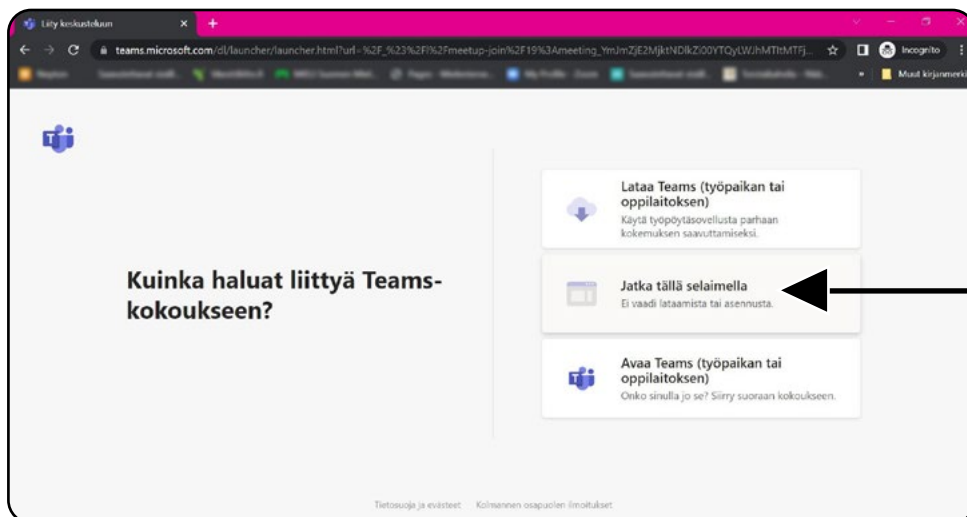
Liity keskusteluun

teams.microsoft.com/dl/launcher/launcher.html?url=%2F_%23%2Fl%2Fmeetup-join%2F19%3Ameeting_YmJmZjE2MjktNDlkZi00YTQyLWJhMTItMTFj...

Incognito

Muut kirjanmerkit

Kuinka haluat liittyä Teams-kokoukseen?

Lataa Teams (työpaikan tai oppilaitoksen)
Käytä työpöytäsovellusta parhaan kokemuksen saavuttamiseksi.

Jatka tällä selaimella
Ei vaadi lataamista tai asennusta.

Avaa Teams (työpaikan tai oppilaitoksen)
Onko sinulla jo se? Siirry suoraan kokoukseen.

Tietosuoja ja evästeet Kolmannen osapuolen ilmoitukset